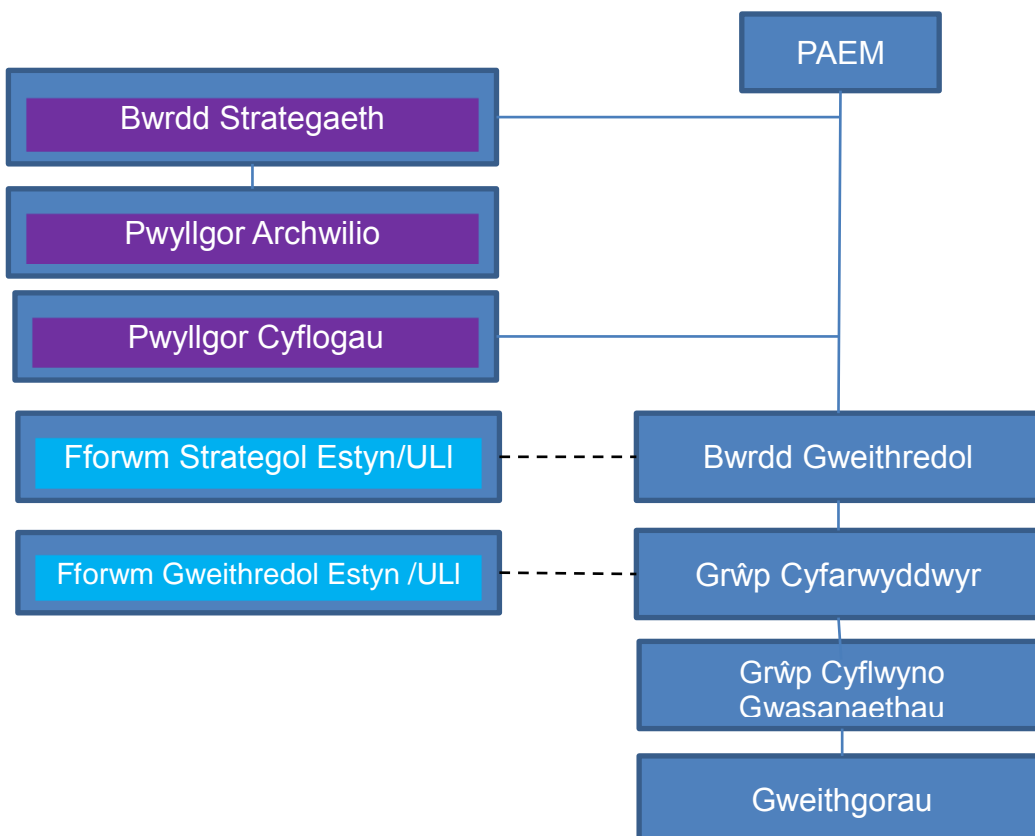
PAEM

Bwrdd Strategaeth

Pwyllgor Archwilio

Pwyllgor Cyflogau

Fforwm Strategol Estyn/ULI

Bwrdd Gweithredol

Fforwm Gweithredol Estyn /ULI

Grŵp Cyfarwyddwyr

Grŵp Cyflwyno Gwasanaethau

Gweithgorau